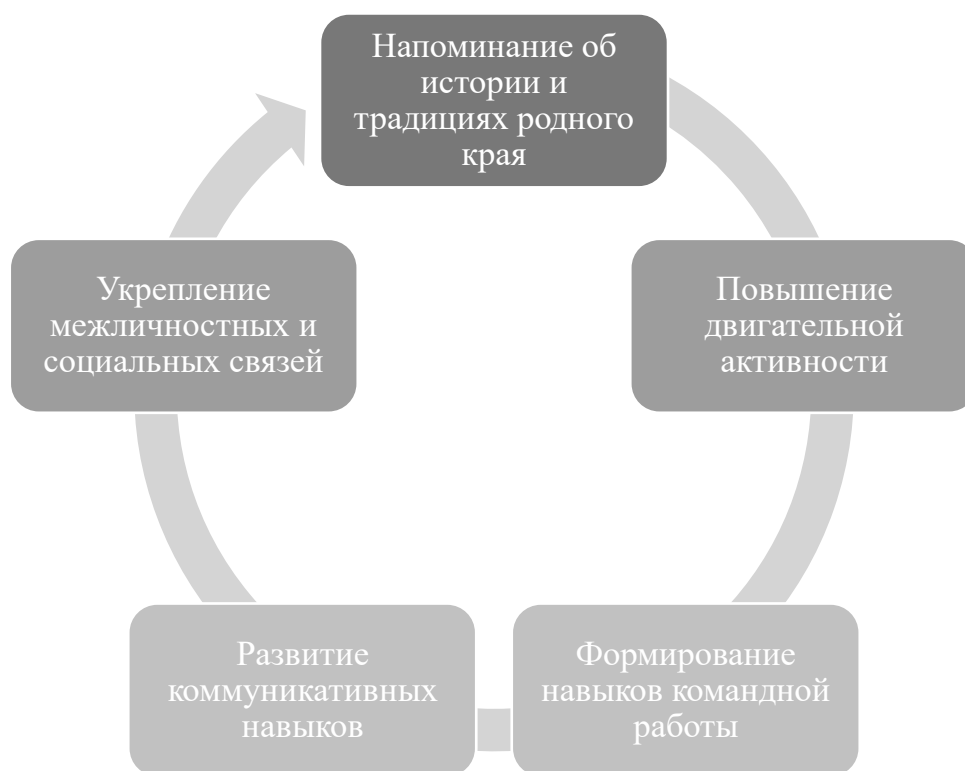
Напоминание об истории и традициях родного края

Повышение двигательной активности

Формирование навыков командной работы

Развитие коммуникативных навыков

Укрепление межличностных и социальных связей